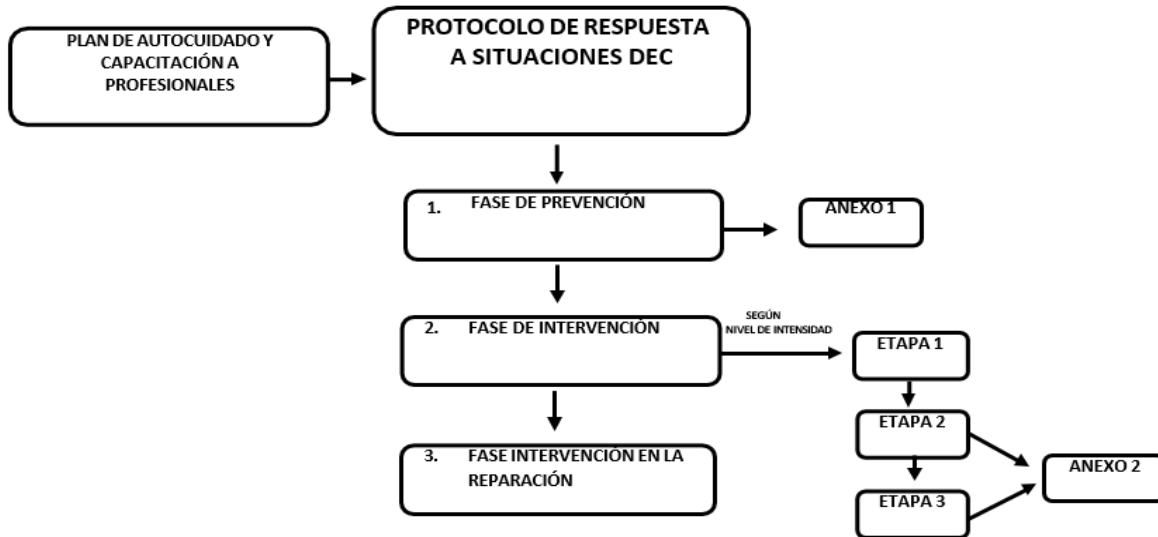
PLAN DE AUTOCUIDADO Y CAPACITACIÓN A PROFESIONALES

PROTOCOLO DE RESPUESTA A SITUACIONES DEC

1. FASE DE PREVENCIÓN

ANEXO 1

2. FASE DE INTERVENCIÓN

SEGÚN NIVEL DE INTENSIDAD

ETAPA 1

ETAPA 2

ETAPA 3

ANEXO 2

3. FASE INTERVENCIÓN EN LA REPARACIÓN